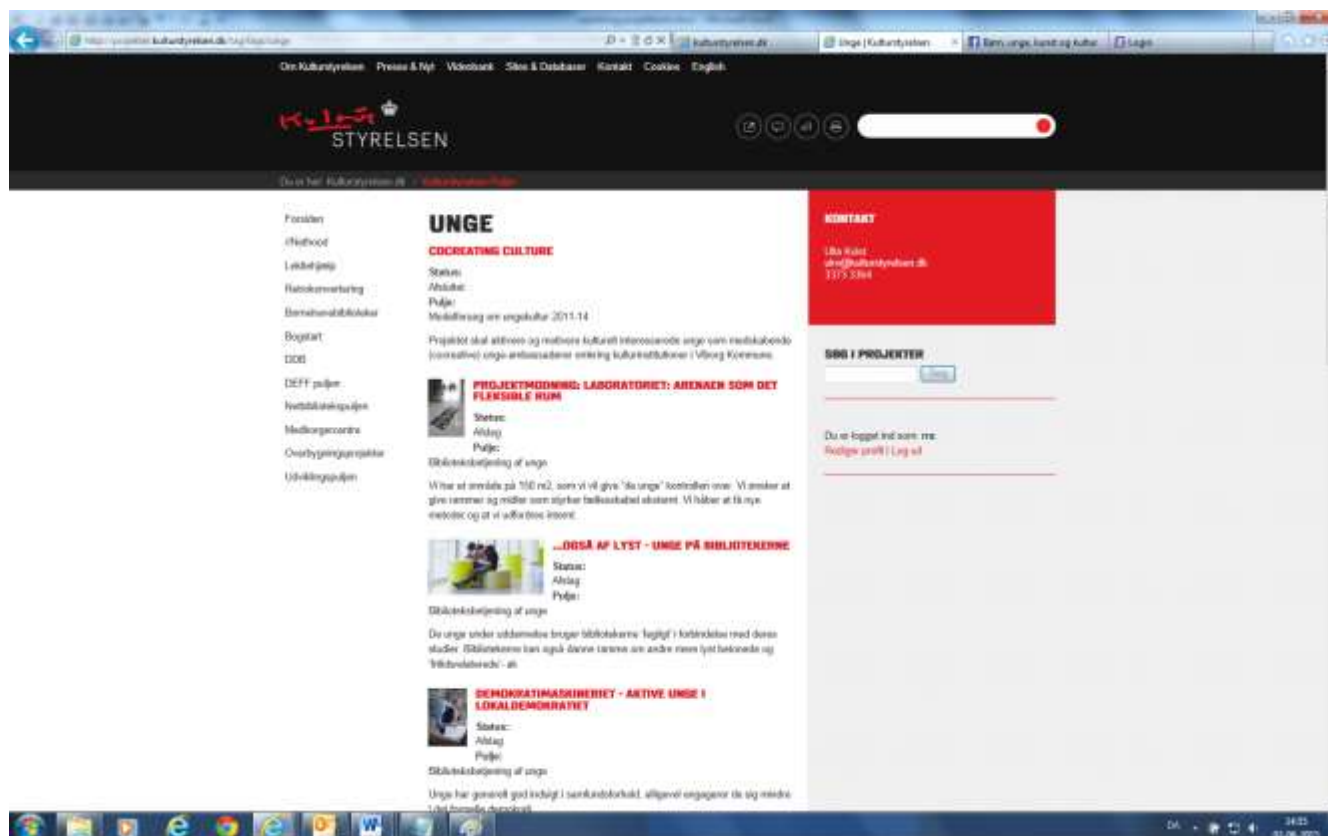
kulturstyrelsen.dk | Unge | Kulturstyrelsen | Børn, unge, kunst og kultur | Login

Om Kulturstyrelsen Presse & Nyt Videobank Sites & Databaser Kontakt Cookies English

Kultur STYRELSEN

Du er her: Kulturstyrelsen.dk > Kulturstyrelsen Puljer

Forsiden
ifNethood
Lektørløsning
Ratsikonvertering
Borneinstitutioner
Bogstart
DDB
DEFF puljer
Netbibliotekspuljen
Medborgercentre
Overbygningsprojekter
Udviklingspuljen

UNGE

COCREATING CULTURE

Status:
Afsluttet
Pulje:
Modelforsøg om ungekultur 2011-14

Projektet skal aktivere og motivere kulturelt interesserede unge som medskabende (cocreative) unge-ambassadører omkring kulturinstitutioner i Viborg Kommune.

PROJEKTMODNING: LABORATORIET: ARENAEN SOM DET FLEKSIBLE RUM

Status:
Afslag
Pulje:
Biblioteksbetjening af unge

Vi har et område på 150 m2, som vi vil give "de unge" kontrollen over. Vi ønsker at give rammer og midler som styrker fællesskabet aktivt. Vi håber at få nye metoder og at vi udfordres internt.

...OGSÅ AF LYST - UNGE PÅ BIBLIOTEKERNE

Status:
Afslag
Pulje:
Biblioteksbetjening af unge

De unge under uddannelse bruger bibliotekerne 'fagligt' i forbindelse med deres studier. Bibliotekerne kan også danne rammen om andre mere lyst betonede og 'fritidsrelaterede' - ak

DEMOKRATIMASKINERIET - AKTIVE UNGE I LOKALDEMOKRATIET

Status:
Afslag
Pulje:
Biblioteksbetjening af unge

Unge har generelt god indsigt i samfundsforhold, alligevel engagerer de sig mindre i det formelle demokrati

KONTAKT

Ulla Kolst
ulve@kulturstyrelsen.dk
3373 3364

SØG I PROJEKTER
Søg

Du er logget ind som: me
Redigér profil | Log ud

DA 14:35